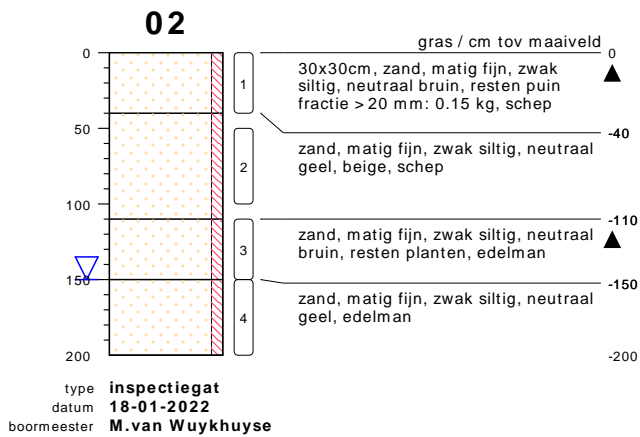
02

0

50

100

150

200

1

2

3

4

gras / cm tov maaiveld

0

30x30cm, zand, matig fijn, zwak siltig, neutraal bruin, resten puin fractie >20 mm: 0.15 kg, schep

-40

zand, matig fijn, zwak siltig, neutraal geel, beige, schep

-110

zand, matig fijn, zwak siltig, neutraal bruin, resten planten, edelman

-150

zand, matig fijn, zwak siltig, neutraal geel, edelman

-200

type inspectiegat
datum 18-01-2022
boormeester M.van Wuykhuyse